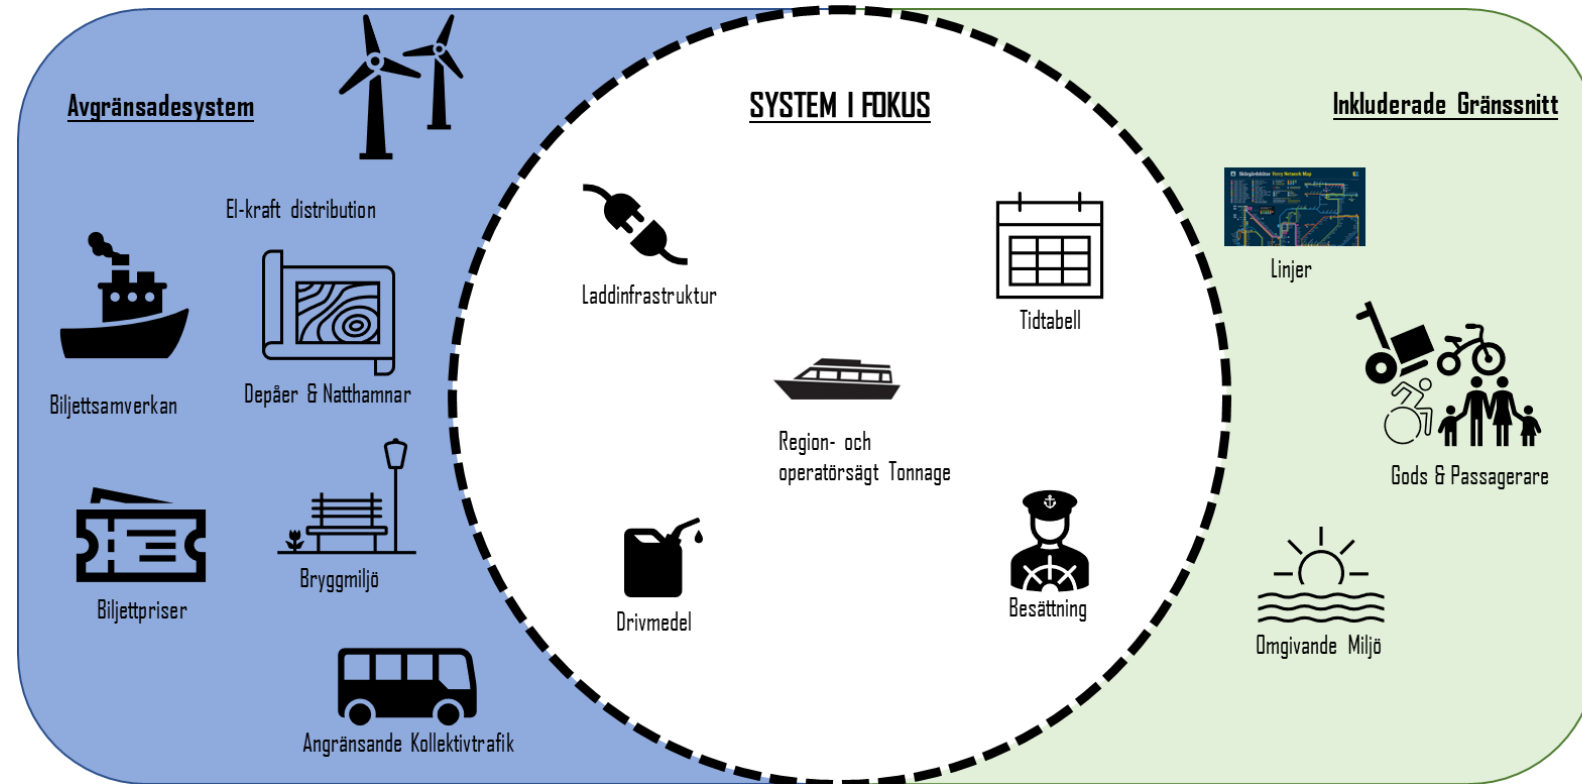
Avgränsadesystem

El-kraft distribution

Biljettsamverkan

Depåer & Natthamnar

Biljettpriser

Bryggmiljö

Angränsande Kollektivtrafik

SYSTEM I FOKUS

Laddinfrastruktur

Tidtabell

Region- och operatörsägt Tonnage

Drivmedel

Besättning

Inkluderade Gränssnitt

Linjer

Gods & Passagerare

Omgivande Miljö